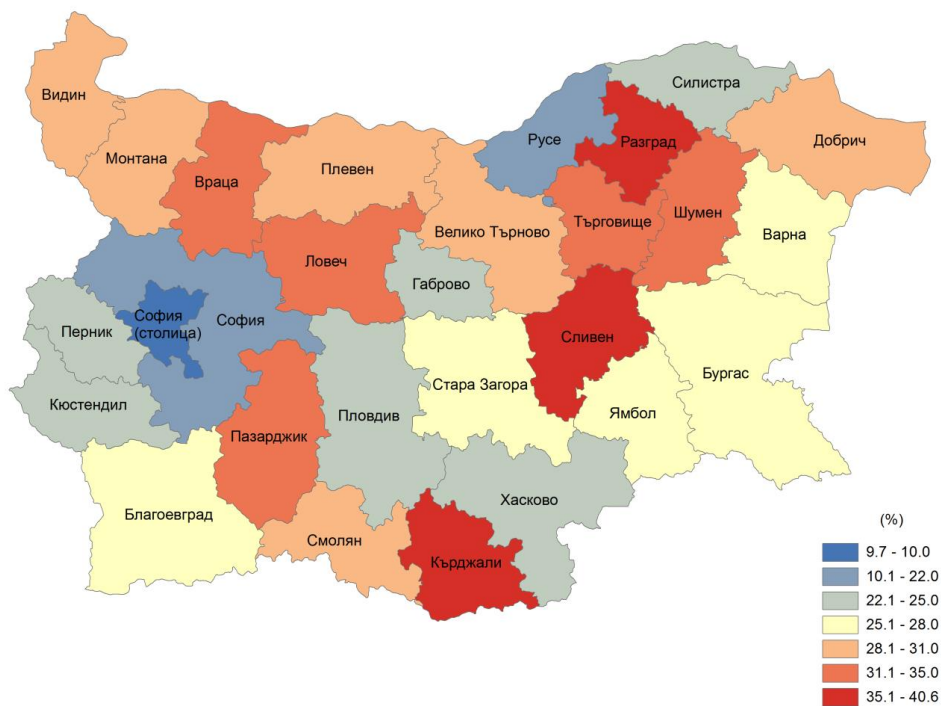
Видин
Монтана
Враца
Плевен
Русе
Разград
Силистра
Добрич
Шумен
Търговище
Варна
Велико Търново
Ловеч
Габрово
София
София (столица)
Перник
Кюстендил
Сливен
Бургас
Стара Загора
Ямбол
Пловдив
Пазарджик
Благоевград
Хасково
Смолян
Кърджали

(%)
9.7 - 10.0
10.1 - 22.0
22.1 - 25.0
25.1 - 28.0
28.1 - 31.0
31.1 - 35.0
35.1 - 40.6